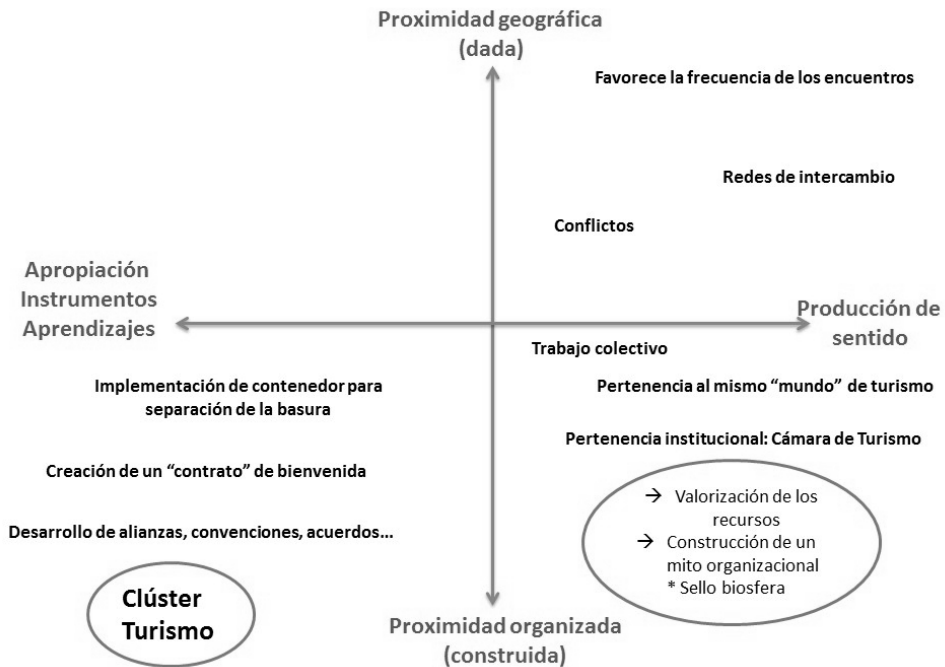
Proximidad geográfica
(dada)

Favorece la frecuencia de los encuentros

Redes de intercambio

Conflictos

Apropiación
Instrumentos
Aprendizajes

Producción de
sentido

Trabajo colectivo

Implementación de contenedor para separación de la basura

Pertenencia al mismo "mundo" de turismo

Pertenencia institucional: Cámara de Turismo

Creación de un "contrato" de bienvenida

Desarrollo de alianzas, convenciones, acuerdos...

→ Valorización de los recursos
→ Construcción de un mito organizacional
* Sello biosfera

Clúster
Turismo

Proximidad organizada
(construida)